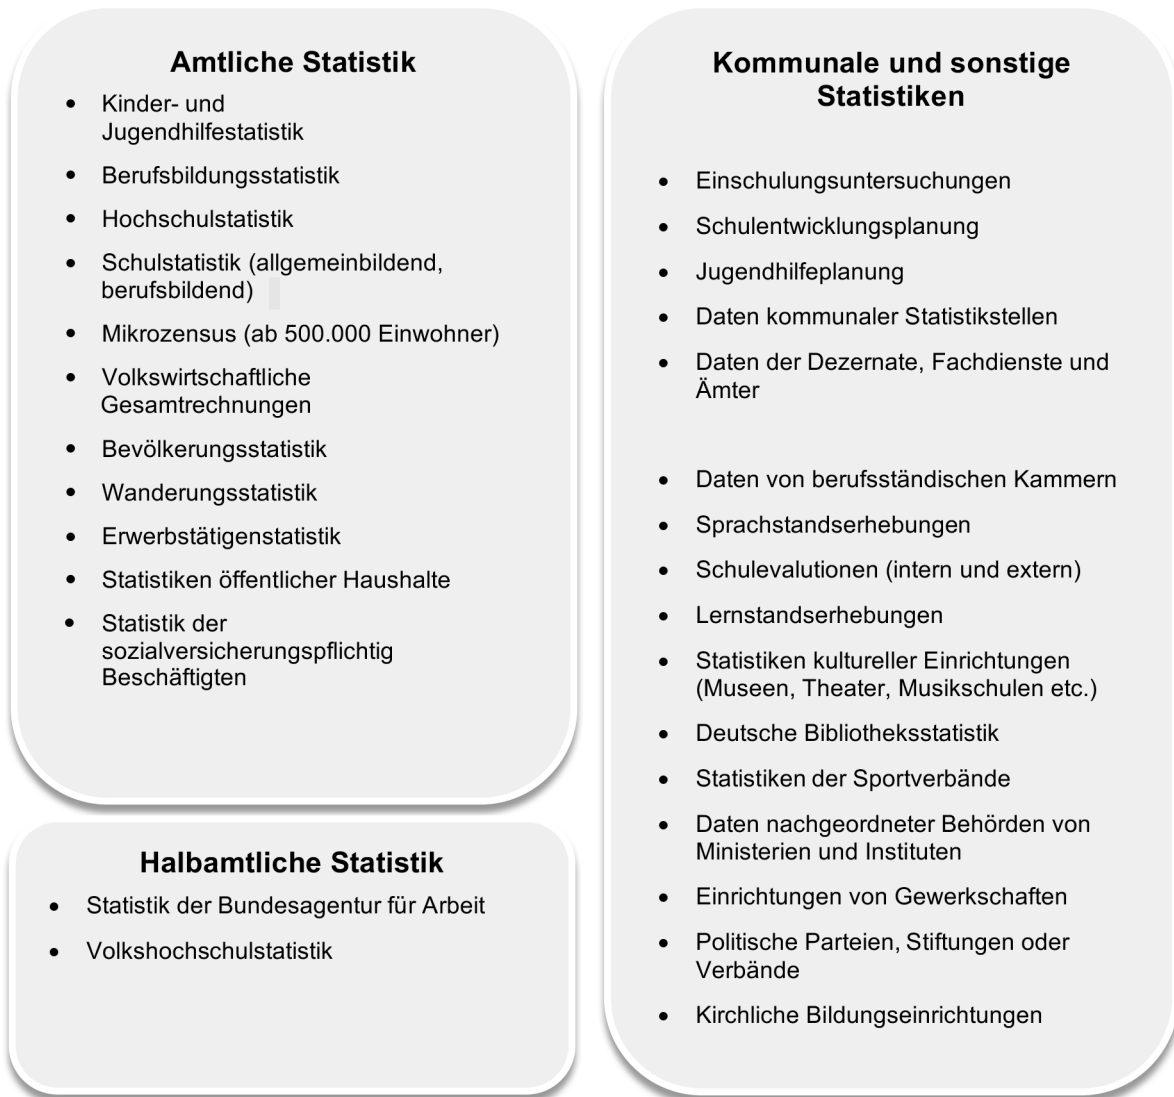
Amtliche Statistik

- Kinder- und Jugendhilfestatistik
- Berufsbildungsstatistik
- Hochschulstatistik
- Schulstatistik (allgemeinbildend, berufsbildend)
- Mikrozensus (ab 500.000 Einwohner)
- Volkswirtschaftliche Gesamtrechnungen
- Bevölkerungsstatistik
- Wanderungsstatistik
- Erwerbstätigenstatistik
- Statistiken öffentlicher Haushalte
- Statistik der sozialversicherungspflichtig Beschäftigten

Halbamtliche Statistik

- Statistik der Bundesagentur für Arbeit
- Volkshochschulstatistik

Kommunale und sonstige Statistiken

- Einschulungsuntersuchungen
- Schulentwicklungsplanung
- Jugendhilfeplanung
- Daten kommunaler Statistikstellen
- Daten der Dezernate, Fachdienste und Ämter

- Daten von berufsständischen Kammern
- Sprachstandserhebungen
- Schulevalutionen (intern und extern)
- Lernstandserhebungen
- Statistiken kultureller Einrichtungen (Museen, Theater, Musikschulen etc.)
- Deutsche Bibliotheksstatistik
- Statistiken der Sportverbände
- Daten nachgeordneter Behörden von Ministerien und Instituten
- Einrichtungen von Gewerkschaften
- Politische Parteien, Stiftungen oder Verbände
- Kirchliche Bildungseinrichtungen